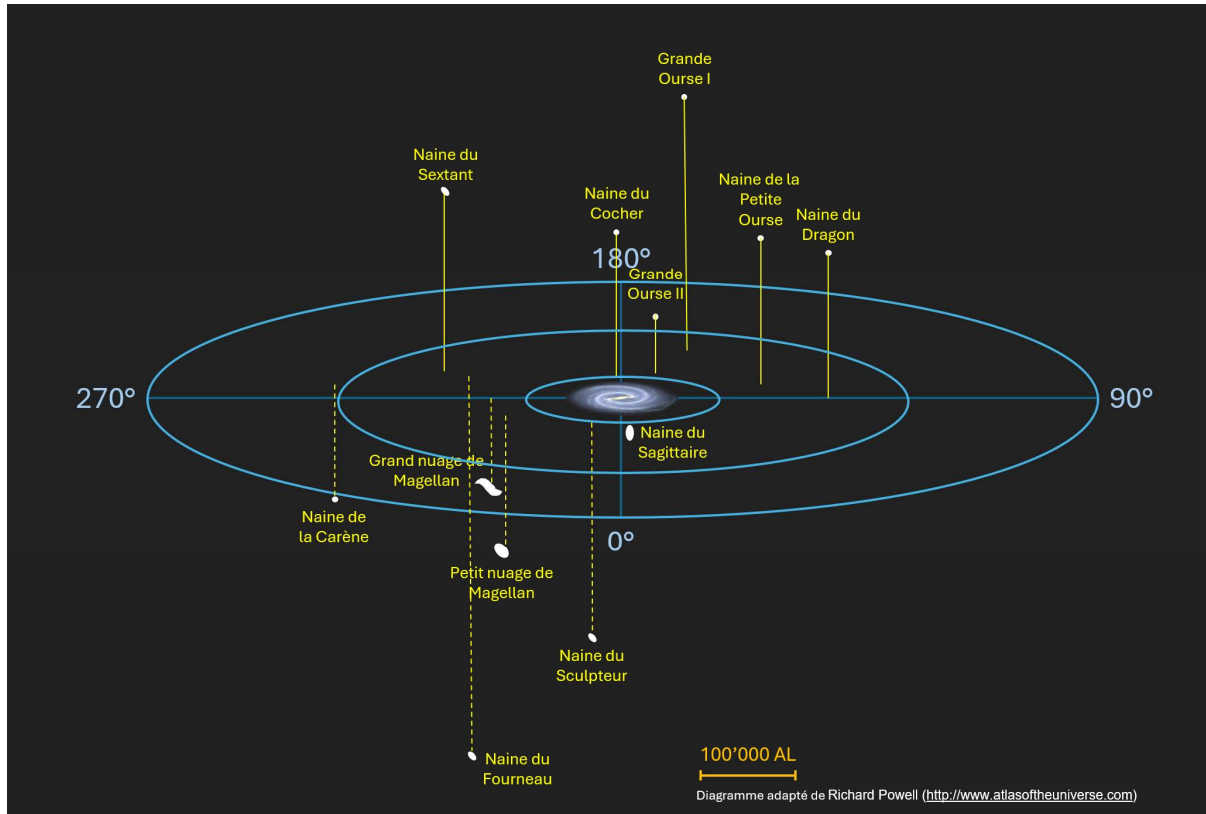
Grande Ourse I

Naine du Sextant

Naine du Cocher

Naine de la Petite Ourse

Naine du Dragon

180°

Grande Ourse II

270°

90°

Naine du Sagittaire

Grand nuage de Magellan

Naine de la Carène

0°

Petit nuage de Magellan

Naine du Sculpteur

Naine du Fourneau

100’000 AL

Diagramme adapté de Richard Powell (http://www.atlasoftheuniverse.com)